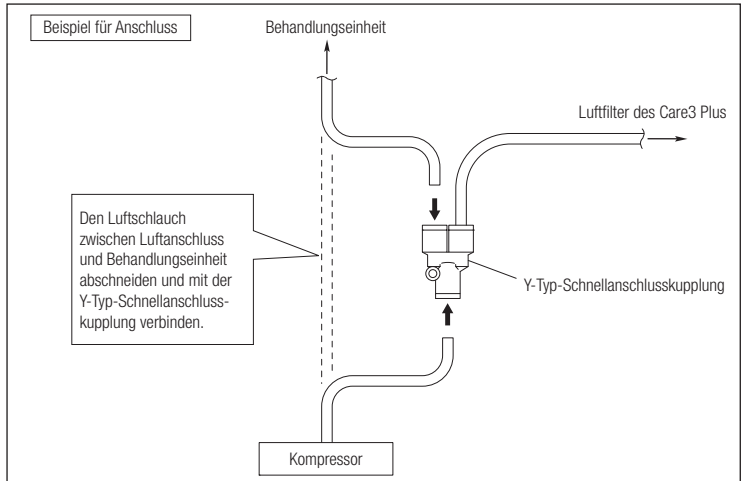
Beispiel für Anschluss

Behandlungseinheit

Luftfilter des Care3 Plus

Den Luftschlauch zwischen Luftanschluss und Behandlungseinheit abschneiden und mit der Y-Typ-Schnellanschlusskupplung verbinden.

Y-Typ-Schnellanschlusskupplung

Kompressor